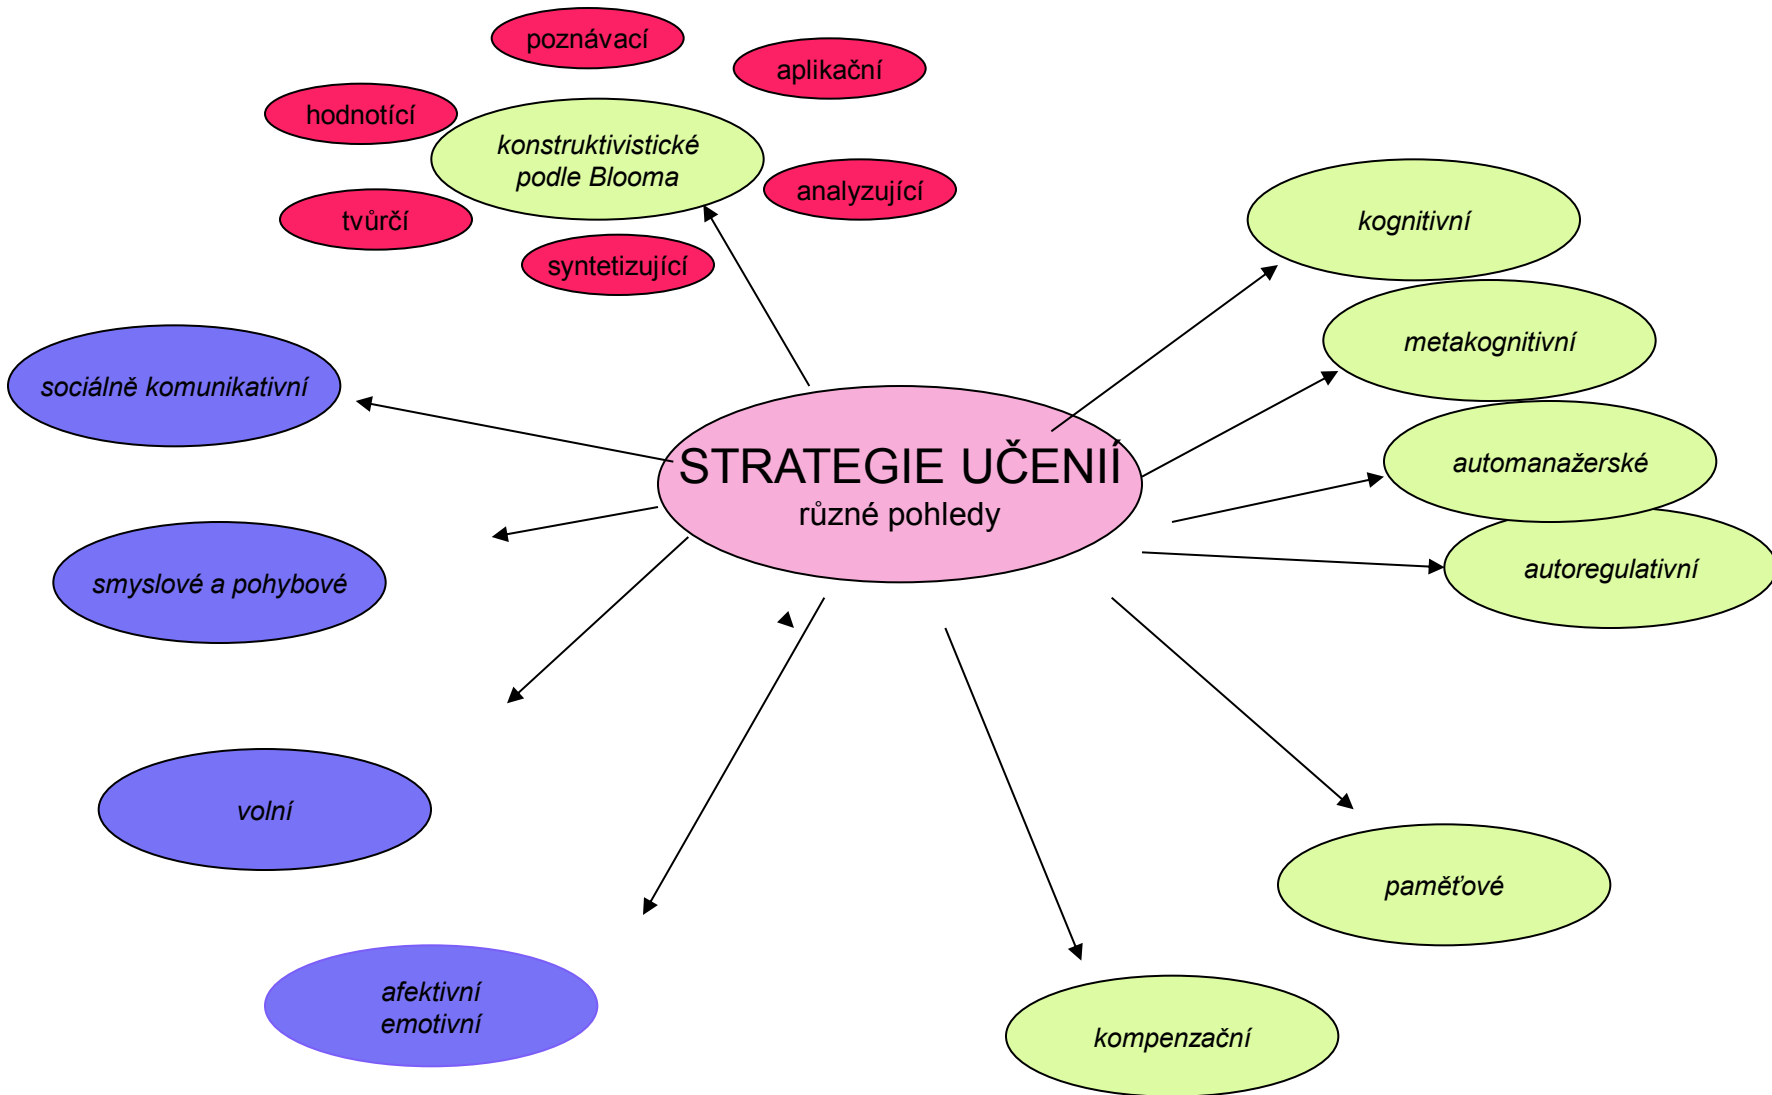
poznávací

aplikační

hodnotící

konstruktivistické podle Blooma

analyzující

tvůrčí

syntetizující

kognitivní

metakognitivní

sociálně komunikativní

STRATEGIE UČENIÍ
různé pohledy

automanažerské

autoregulativní

smyslové a pohybové

volní

paměťové

afektivní
emotivní

kompenzační